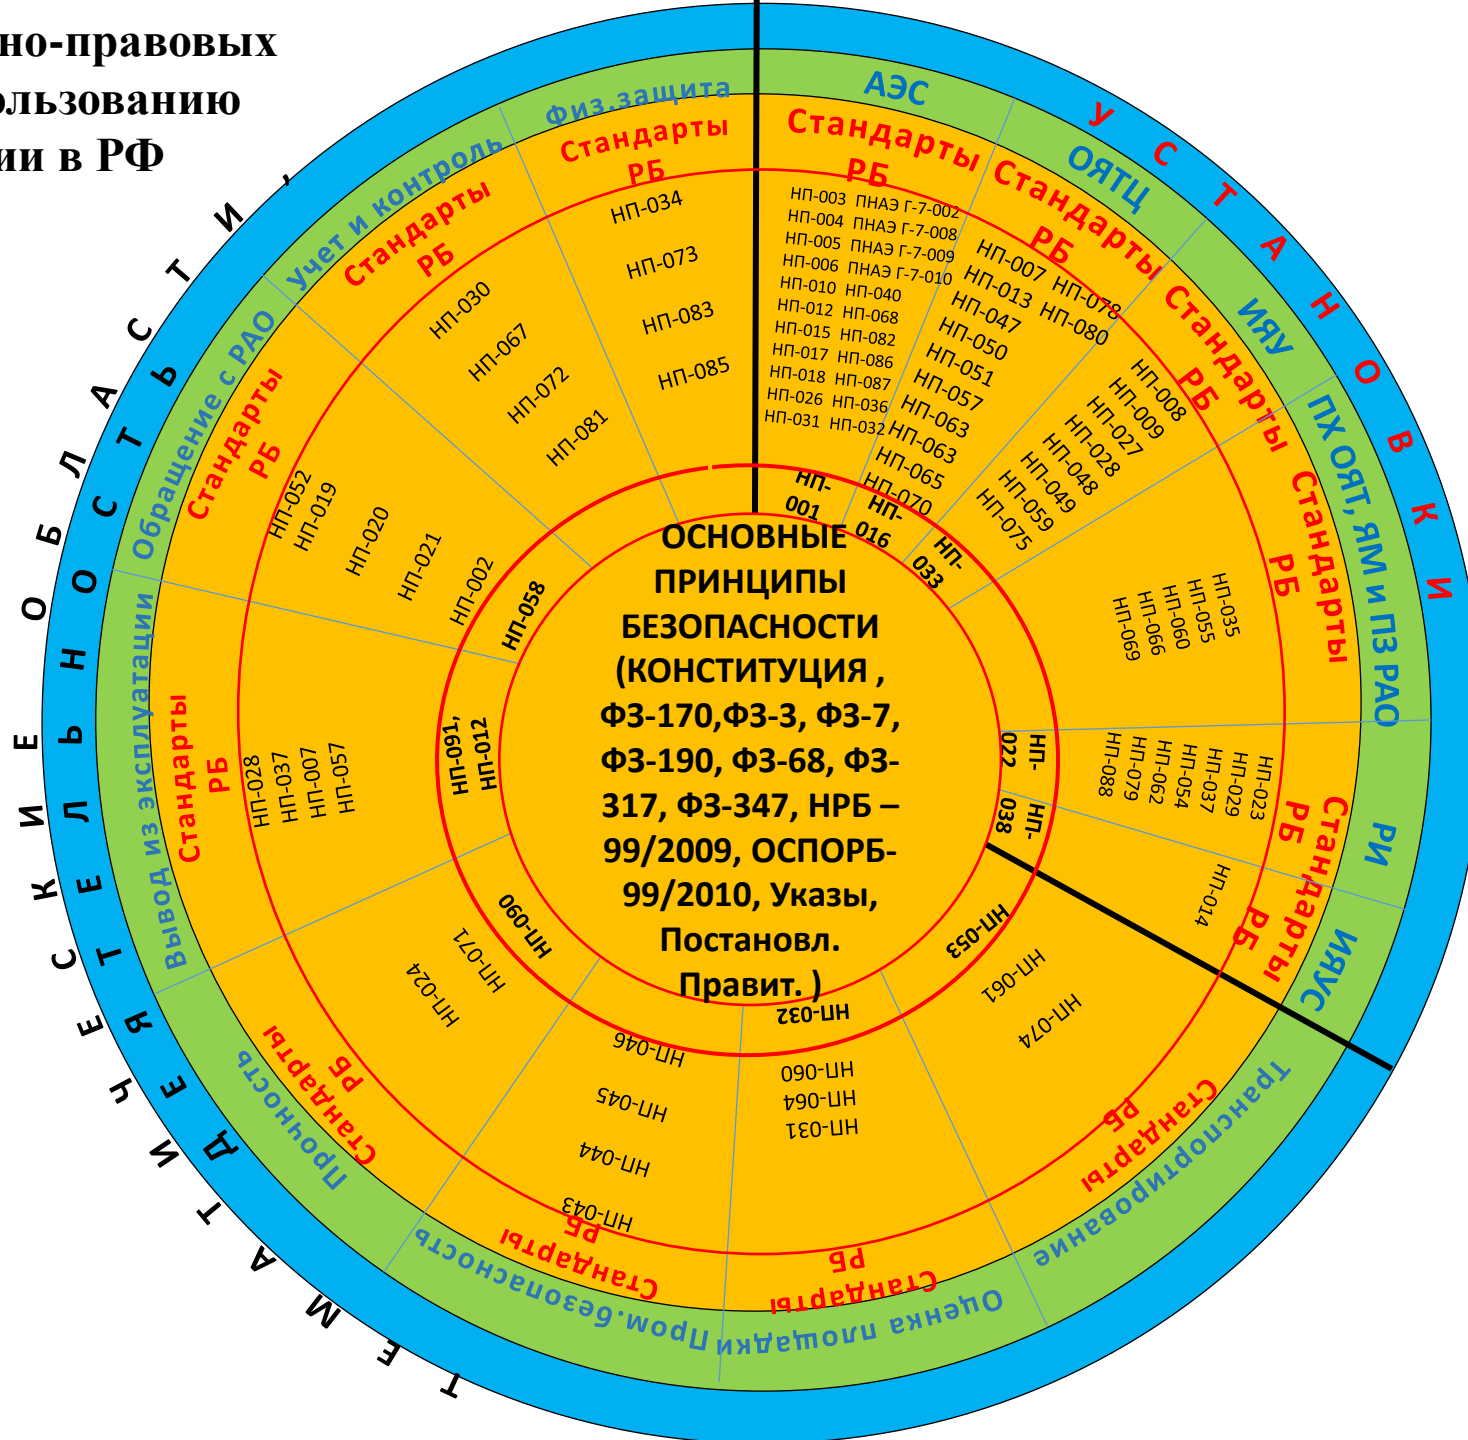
но-правовых
ользованию
ии в РФ

ТЕМАТИЧЕСКИЕ ЛЕЛЬНОСТИ ОБЛАСТИ,

УСТАНОВКИ

ОСНОВНЫЕ ПРИНЦИПЫ БЕЗОПАСНОСТИ (КОНСТИТУЦИЯ , ФЗ-170,ФЗ-3, ФЗ-7, ФЗ-190, ФЗ-68, ФЗ-317, ФЗ-347, НРБ – 99/2009, ОСПОРБ-99/2010, Указы, Постановл. Правит. )

АЭС
Стандарты РБ
НП-003 ПНАЭ Г-7-002
НП-004 ПНАЭ Г-7-008
НП-005 ПНАЭ Г-7-009
НП-006 ПНАЭ Г-7-010
НП-010 НП-040
НП-012 НП-068
НП-015 НП-082
НП-017 НП-086
НП-018 НП-087
НП-026 НП-036
НП-031 НП-032
НП-001

ОЯТЦ
Стандарты РБ
НП-007 НП-078
НП-013 НП-080
НП-047
НП-050
НП-051
НП-057
НП-063
НП-063
НП-065
НП-070
НП-016

ИЯУ
Стандарты РБ
НП-008
НП-009
НП-027
НП-028
НП-048
НП-049
НП-059
НП-075
НП-033

ПХ ОЯТ, ЯМ и ПЗ РАО
Стандарты РБ
НП-035
НП-055
НП-060
НП-066
НП-069

РИ
Стандарты РБ
НП-023
НП-029
НП-037
НП-054
НП-062
НП-079
НП-088
НП-022

ИЯУС
Стандарты РБ
НП-014
НП-038

Транспортирование
Стандарты РБ
НП-061
НП-074
НП-053

Оценка площадки
Стандарты РБ
НП-060
НП-064
НП-031
НП-032

Пром.безопасность
Стандарты РБ
НП-046
НП-045
НП-044
НП-043

Прочность
Стандарты РБ
НП-071
НП-024
НП-090

Вывод из эксплуатации
Стандарты РБ
НП-028
НП-037
НП-007
НП-057
НП-091, НП-012

Обращение с РАО
Стандарты РБ
НП-052
НП-019
НП-020
НП-021
НП-002
НП-058

Учет и контроль
Стандарты РБ
НП-030
НП-067
НП-072
НП-081

Физ.защита
Стандарты РБ
НП-034
НП-073
НП-083
НП-085